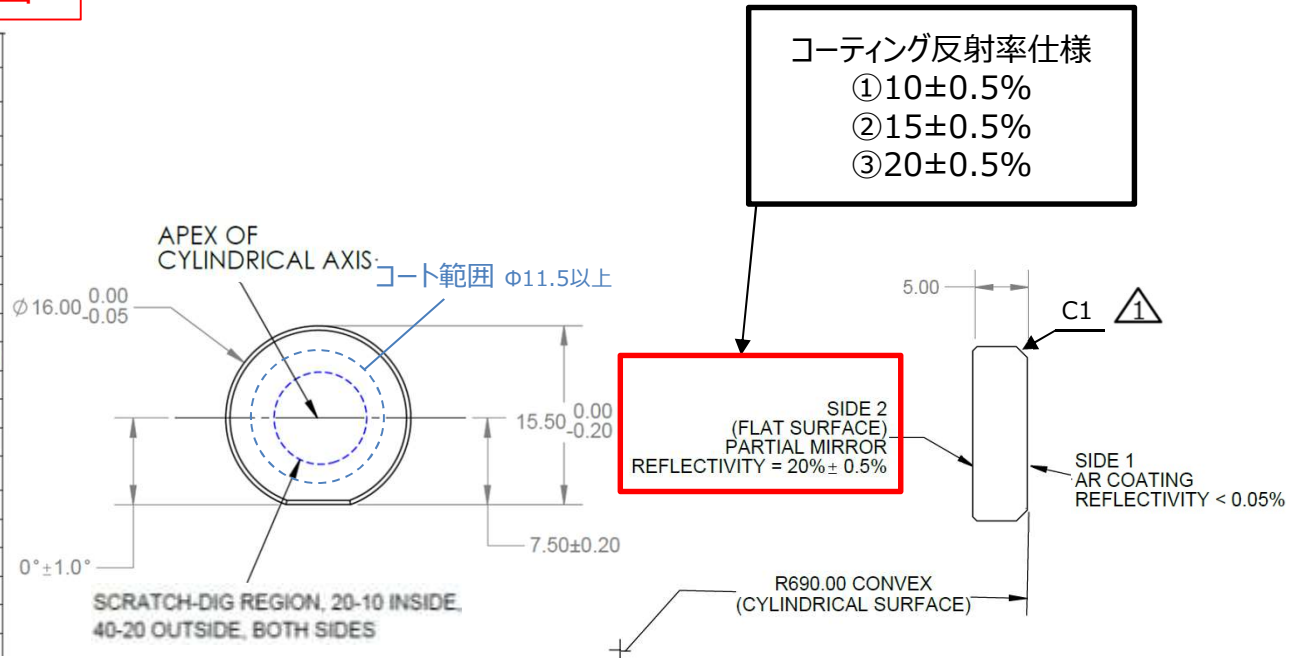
コーティング反射率仕様
①10±0.5%
②15±0.5%
③20±0.5%

APEX OF CYLINDRICAL AXIS

コート範囲 Φ11.5以上

$\varnothing 16.00^{\ 0.00}_{-0.05}$

$15.50^{\ 0.00}_{-0.20}$

7.50±0.20

0°±1.0°

SCRATCH-DIG REGION, 20-10 INSIDE, 40-20 OUTSIDE, BOTH SIDES

5.00

C1 1

SIDE 2
(FLAT SURFACE)
PARTIAL MIRROR
REFLECTIVITY = 20%± 0.5%

SIDE 1
AR COATING
REFLECTIVITY < 0.05%

R690.00 CONVEX
(CYLINDRICAL SURFACE)